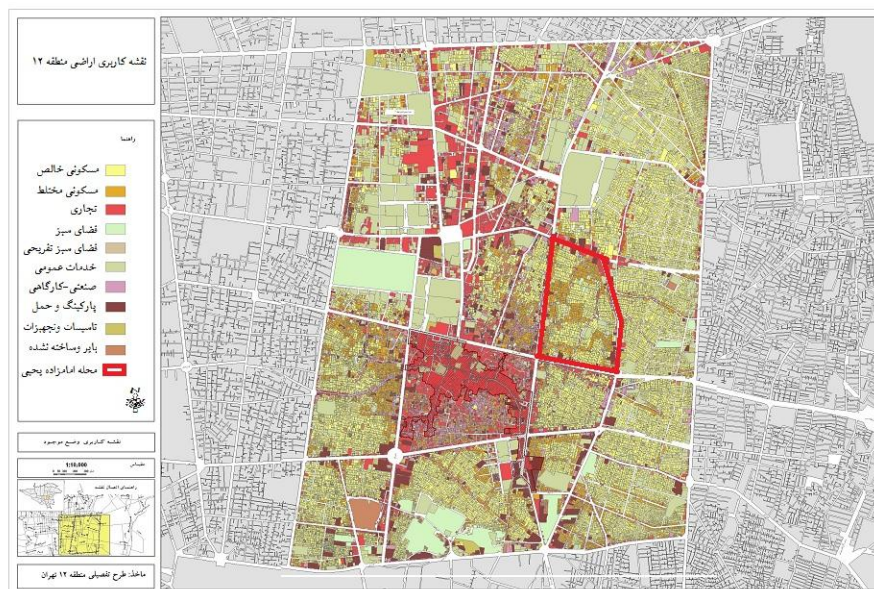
نقشه کاربری اراضی منطقه ۱۲

راهنما

مسکونی خالص
مسکونی مختلط
تجاری
فضای سبز
فضای سبز تفریحی
خدمات عمومی
صنعتی -کارگاهی
پارکینگ و حمل
تاسیسات وتجهیزات
بایر وساخته نشده
محله امامزاده یحیی

نقشه کاربری وضع موجود

مقیاس
1:10,000

راهنمای اتصال نقشه

ماخذ: طرح تفصیلی منطقه ۱۲ تهران